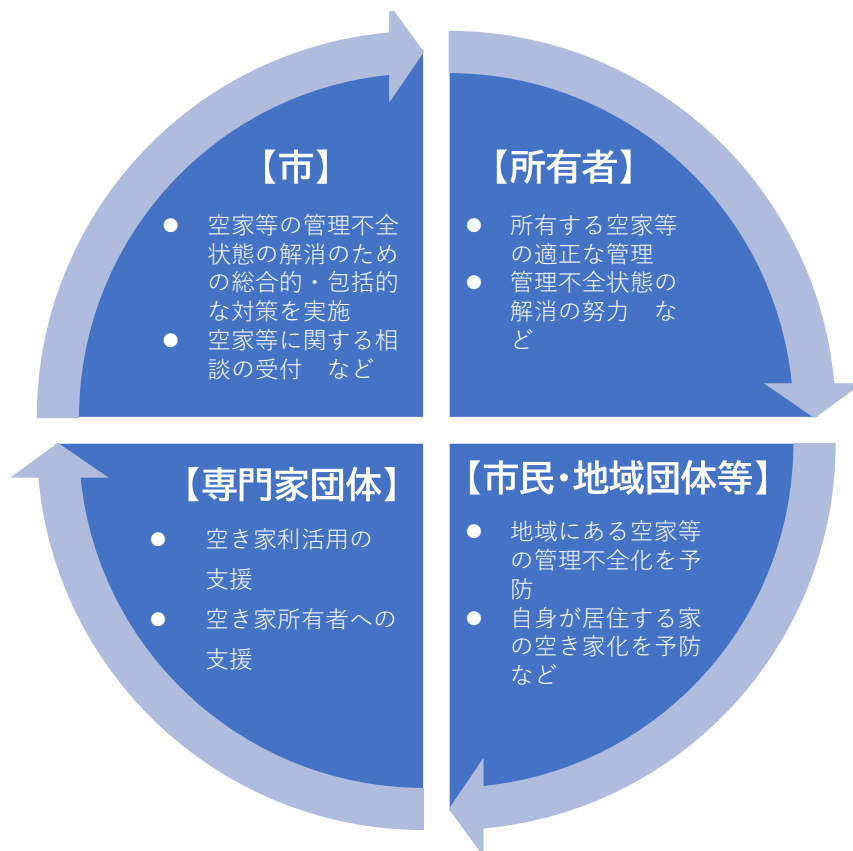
【市】

- 空家等の管理不全状態の解消のための総合的・包括的な対策を実施
- 空家等に関する相談の受付　など

【所有者】

- 所有する空家等の適正な管理
- 管理不全状態の解消の努力　など

【専門家団体】

- 空き家利活用の支援
- 空き家所有者への支援

【市民・地域団体等】

- 地域にある空家等の管理不全化を予防
- 自身が居住する家の空き家化を予防など